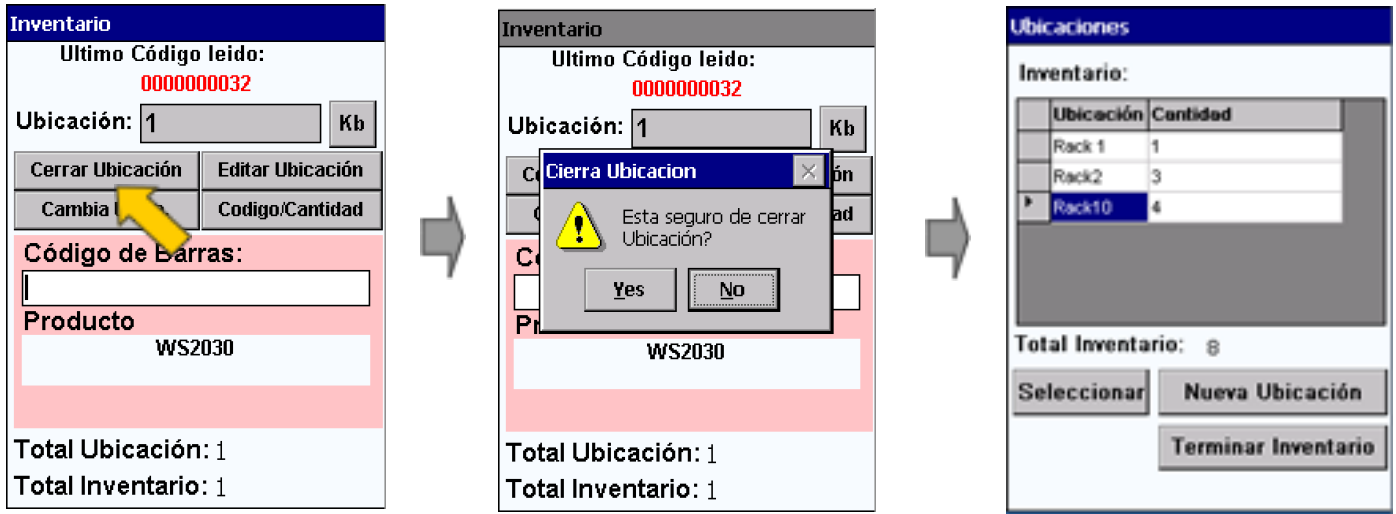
Inventario

Ultimo Código leido:

0000000032

Ubicación: 1 Kb

Cerrar Ubicación

Editar Ubicación

Cambia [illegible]

Codigo/Cantidad

Código de Barras:

Producto

WS2030

Total Ubicación: 1

Total Inventario: 1

Inventario

Ultimo Código leido:

0000000032

Ubicación: 1 Kb

Co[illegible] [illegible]ón

C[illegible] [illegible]ad

Cierra Ubicacion

Esta seguro de cerrar Ubicación?

Yes

No

Co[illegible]

Pr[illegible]

WS2030

Total Ubicación: 1

Total Inventario: 1

Ubicaciones

Inventario:

| | Ubicación | Cantidad |
|---|---|---|
| | Rack 1 | 1 |
| | Rack2 | 3 |
| ▸ | Rack10 | 4 |

Total Inventario: 8

Seleccionar

Nueva Ubicación

Terminar Inventario